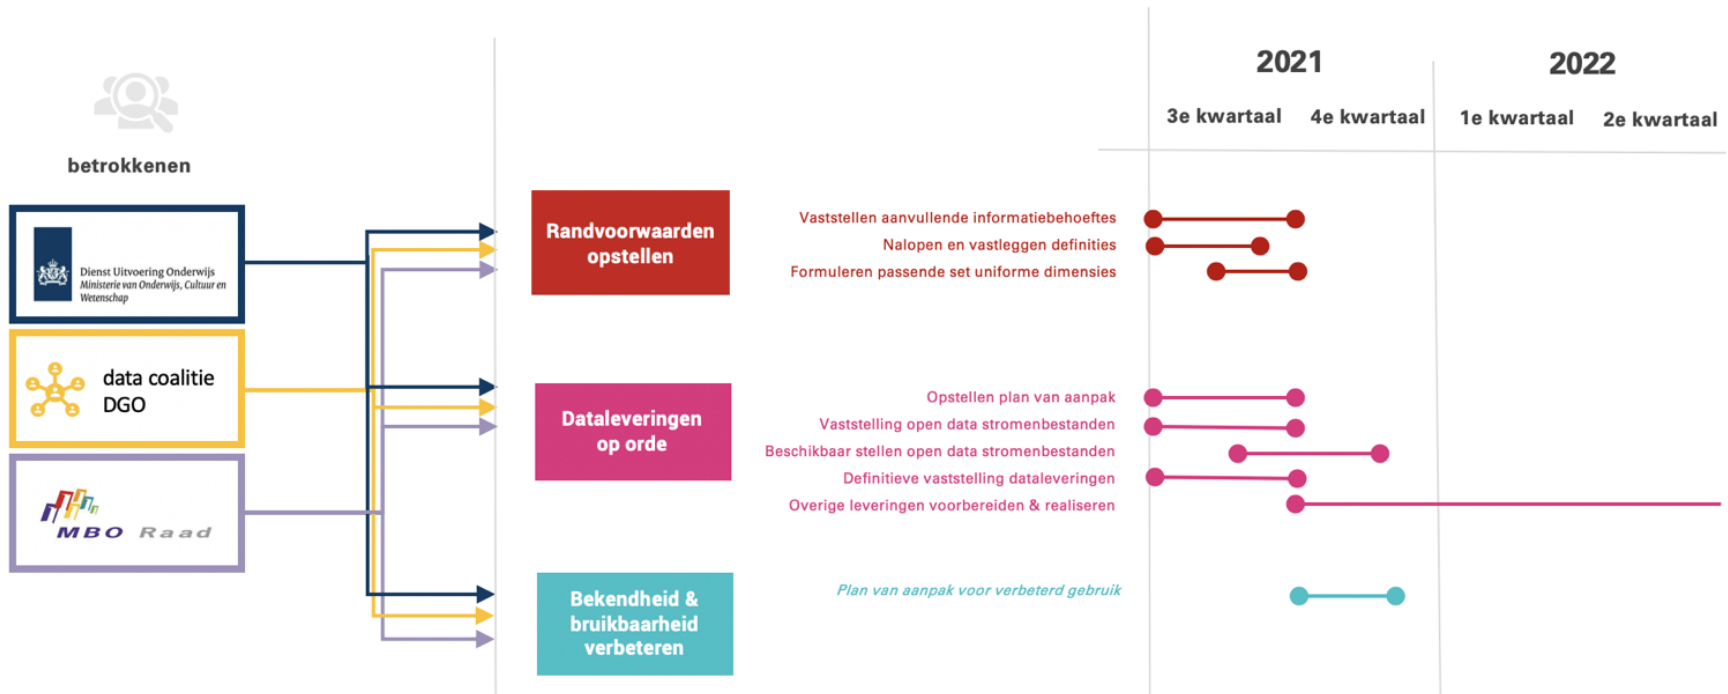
betrokkenen

Dienst Uitvoering Onderwijs
Ministerie van Onderwijs, Cultuur en Wetenschap

data coalitie DGO

MBO Raad

Randvoorwaarden opstellen

Dataleveringen op orde

Bekendheid & bruikbaarheid verbeteren

2021

2022

3e kwartaal

4e kwartaal

1e kwartaal

2e kwartaal

Vaststellen aanvullende informatiebehoeftes

Nalopen en vastleggen definities

Formuleren passende set uniforme dimensies

Opstellen plan van aanpak

Vaststelling open data stromenbestanden

Beschikbaar stellen open data stromenbestanden

Definitieve vaststelling dataleveringen

Overige leveringen voorbereiden & realiseren

Plan van aanpak voor verbeterd gebruik